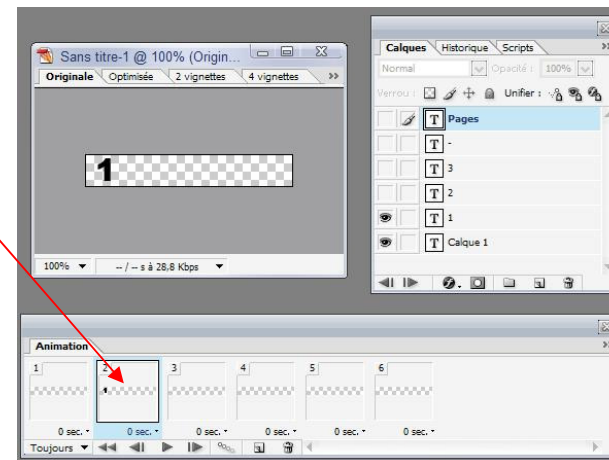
Sans titre-1 @ 100% (Origin...

Originale | Optimisée | 2 vignettes | 4 vignettes

1

100% ▼ -- / -- s à 28,8 Kbps ▼

Calques | Historique | Scripts

Normal | Opacité : 100%

Verrou : Unifier :

T Pages

T -

T 3

T 2

T 1

T Calque 1

Animation

1 2 3 4 5 6

0 sec. ▾ 0 sec. ▾ 0 sec. ▾ 0 sec. ▾ 0 sec. ▾ 0 sec. ▾

Toujours ▼